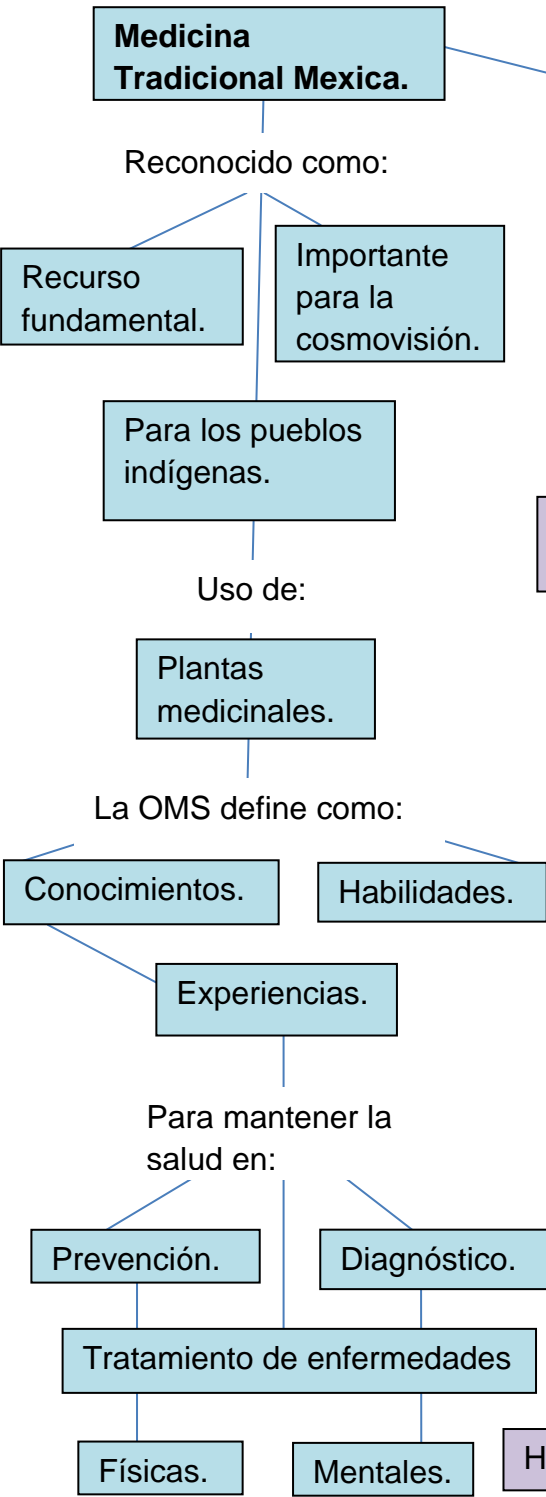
Medicina Tradicional Mexica.

Reconocido como:

Recurso fundamental.

Importante para la cosmovisión.

Para los pueblos indígenas.

Uso de:

Plantas medicinales.

La OMS define como:

Conocimientos.

Habilidades.

Experiencias.

Para mantener la salud en:

Prevención.

Diagnóstico.

Tratamiento de enfermedades

Físicas.

Mentales.

H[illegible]